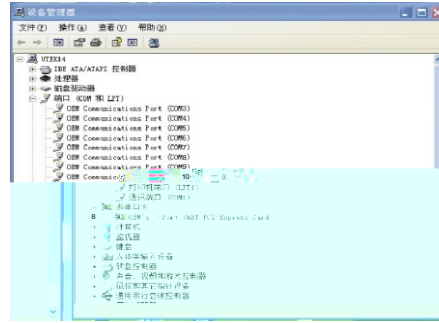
设备管理器

文件(F) 操作(A) 查看(V) 帮助(H)

UTEK14
IDE ATA/ATAPI 控制器
处理器
磁盘驱动器
端口 (COM 和 LPT)
OEM Communications Port (COM3)
OEM Communications Port (COM4)
OEM Communications Port (COM5)
OEM Communications Port (COM6)
OEM Communications Port (COM7)
OEM Communications Port (COM8)
OEM Communications Port (COM9)
OEM Communications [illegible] 10
打印机端口 (LPT1)
通讯端口 (COM1)
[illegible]
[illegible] Port UART PCI-Express Card
计算机
监视器
键盘
人体学输入设备
软盘控制器
声音、视频和游戏控制器
鼠标和其它指针设备
通用串行总线控制器